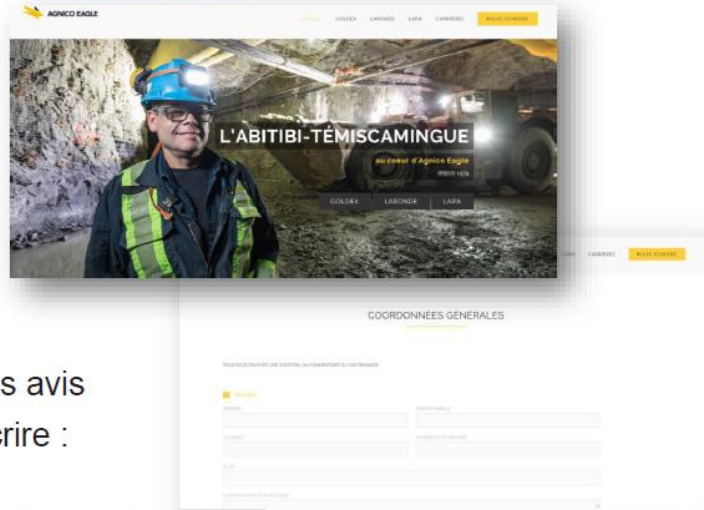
AGNICO EAGLE

ACCUEIL GOLDEX LARONDE LAPA CARRIÈRES NOUS JOINDRE

L'ABITIBI-TÉMISCAMINGUE

au coeur d'Agnico Eagle

depuis 1974

GOLDEX LARONDE LAPA

LAPA CARRIÈRES NOUS JOINDRE

COORDONNÉES GÉNÉRALES

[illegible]

s avis

rire :